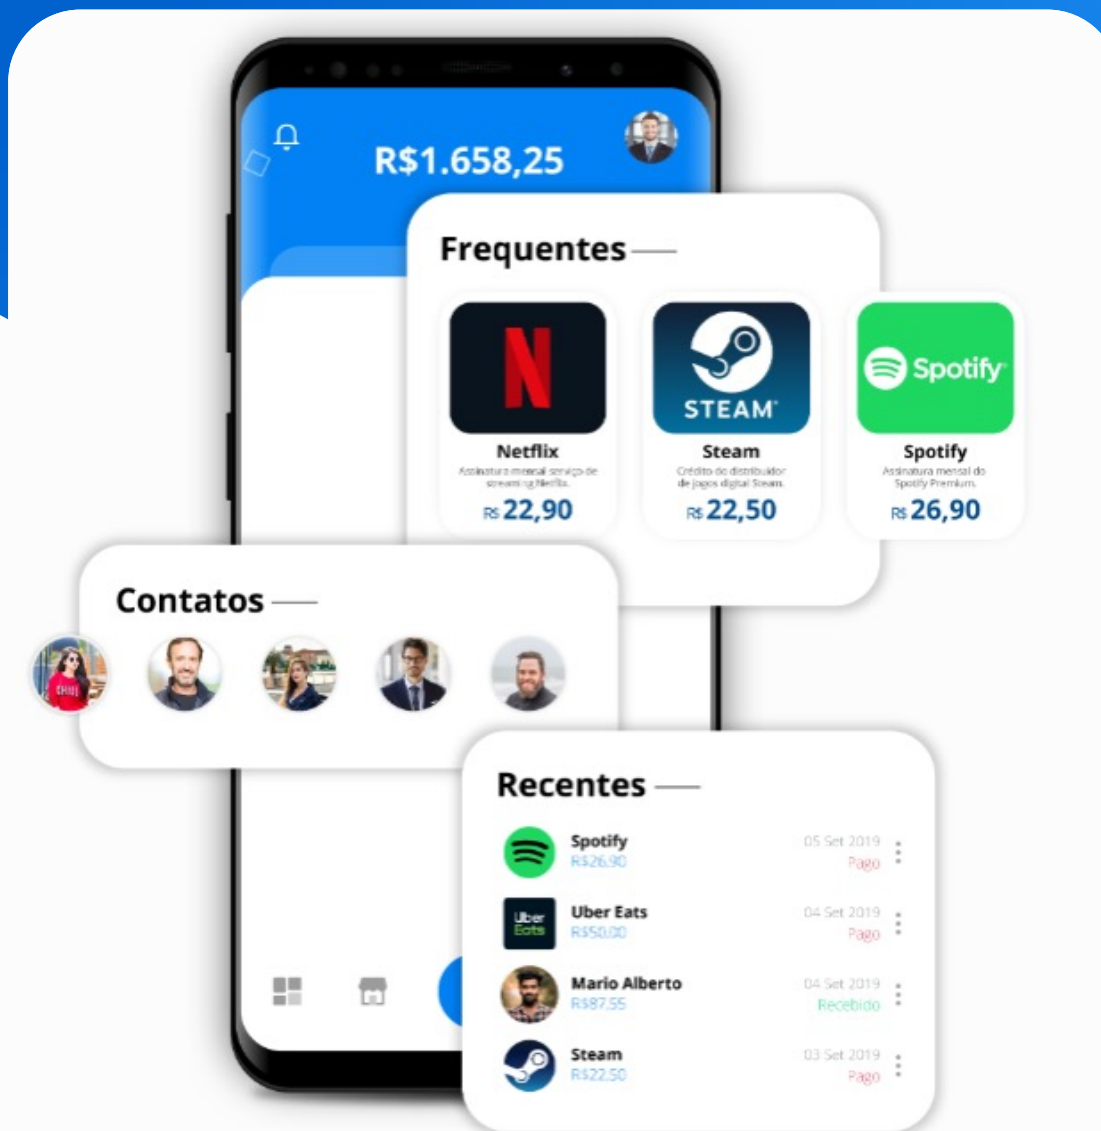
R$1.658,25

Frequentes

N
Netflix
Assinatura mensal serviço de streaming Netflix.
R$ 22,90

STEAM
Steam
Crédito do distribuidor de jogos digital Steam.
R$ 22,50

Spotify
Spotify
Assinatura mensal do Spotify Premium.
R$ 26,90

Contatos

Recentes

Spotify
R$26,90
05 Set 2019
Pago

Uber Eats
Uber Eats
R$50,00
04 Set 2019
Pago

Mario Alberto
R$87,55
04 Set 2019
Recebido

Steam
R$22,50
03 Set 2019
Pago